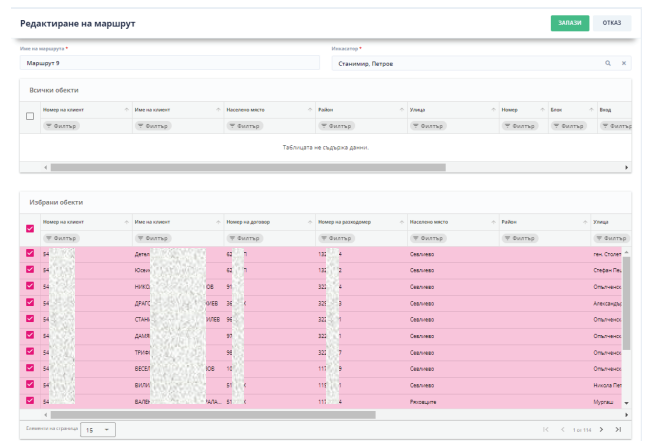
Редактиране на маршрут

ЗАПАЗИ ОТКАЗ

Име на маршрута *
Маршрут 9

Инкасатор *
Станимир. Петров

Всички обекти

| Номер на клиент | Име на клиент | Населено място | Район | Улица | Номер | Блок | Вход |
|---|---|---|---|---|---|---|---|
| Филтър | Филтър | Филтър | Филтър | Филтър | Филтър | Филтър | Филтър |

Таблицата не съдържа данни.

Избрани обекти

| Номер на клиент | Име на клиент | Номер на договор | Номер на разходомер | Населено място | Район | Улица |
|---|---|---|---|---|---|---|
| Филтър | Филтър | Филтър | Филтър | Филтър | Филтър | Филтър |
| 54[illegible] | Детел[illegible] | 62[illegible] | 132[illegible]4 | Севлиево | | ген. Столет |
| 54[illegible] | Юсеи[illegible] | 62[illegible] | 132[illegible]4 | Севлиево | | Стефан Пе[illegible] |
| 54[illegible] | НИКО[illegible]ОВ | 91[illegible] | 322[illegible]4 | Севлиево | | Опълченск |
| 54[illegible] | ДРАГ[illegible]ИЕВ | 36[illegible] | 322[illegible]4 | Севлиево | | Александр |
| 54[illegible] | СТАН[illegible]ИЕВ | 96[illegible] | 322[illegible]4 | Севлиево | | Опълченск |
| 54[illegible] | ДАМЯ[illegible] | 91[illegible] | 322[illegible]4 | Севлиево | | Опълченск |
| 54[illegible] | ТРИФ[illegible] | 96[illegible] | 322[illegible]4 | Севлиево | | Опълченск |
| 54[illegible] | ВЕСЕ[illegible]ОВ | 10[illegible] | 117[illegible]9 | Севлиево | | Опълченск |
| 54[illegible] | ВИЛИ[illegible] | 91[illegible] | 117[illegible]4 | Севлиево | | Никола Пет |
| 54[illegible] | ВАЛЕ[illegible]АЛА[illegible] | 51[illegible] | 117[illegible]4 | Ряховците | | Мургаш |

Елементи на страница 15

1 от 114